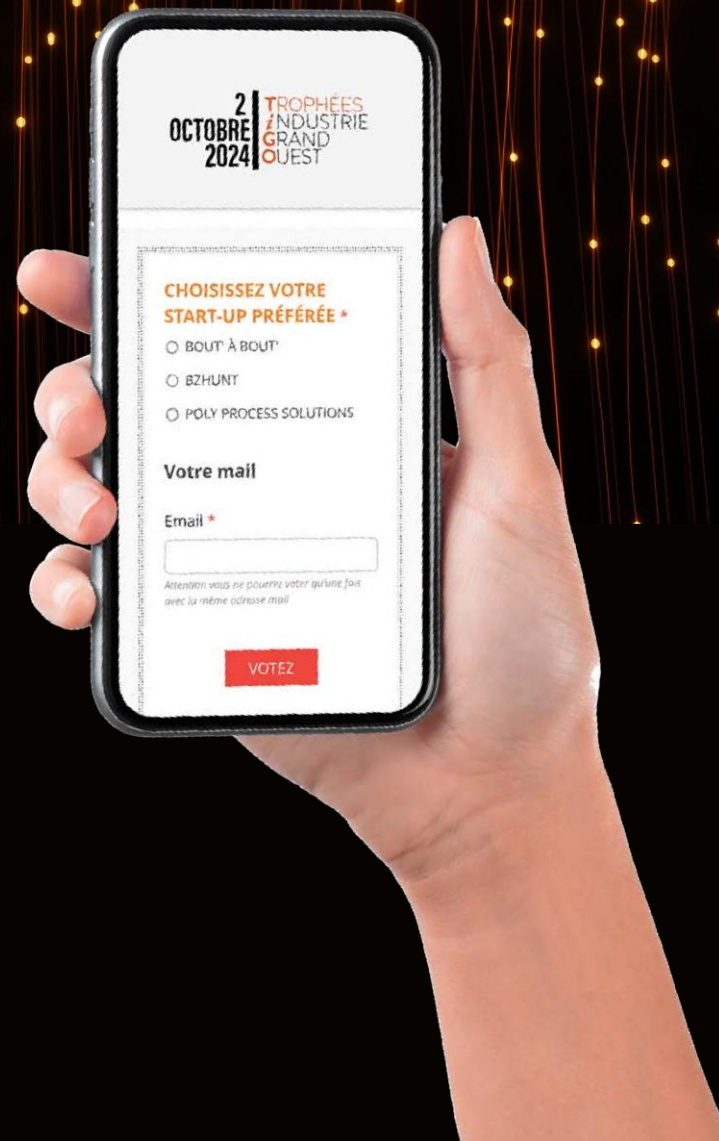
2 OCTOBRE 2024

TROPHÉES INDUSTRIE GRAND OUEST

CHOISISSEZ VOTRE START-UP PRÉFÉRÉE *

○ BOUT À BOUT

○ BZHUNT

○ POLY PROCESS SOLUTIONS

Votre mail

Email *

Attention vous ne pourrez voter qu'une fois avec la même adresse mail

VOTEZ